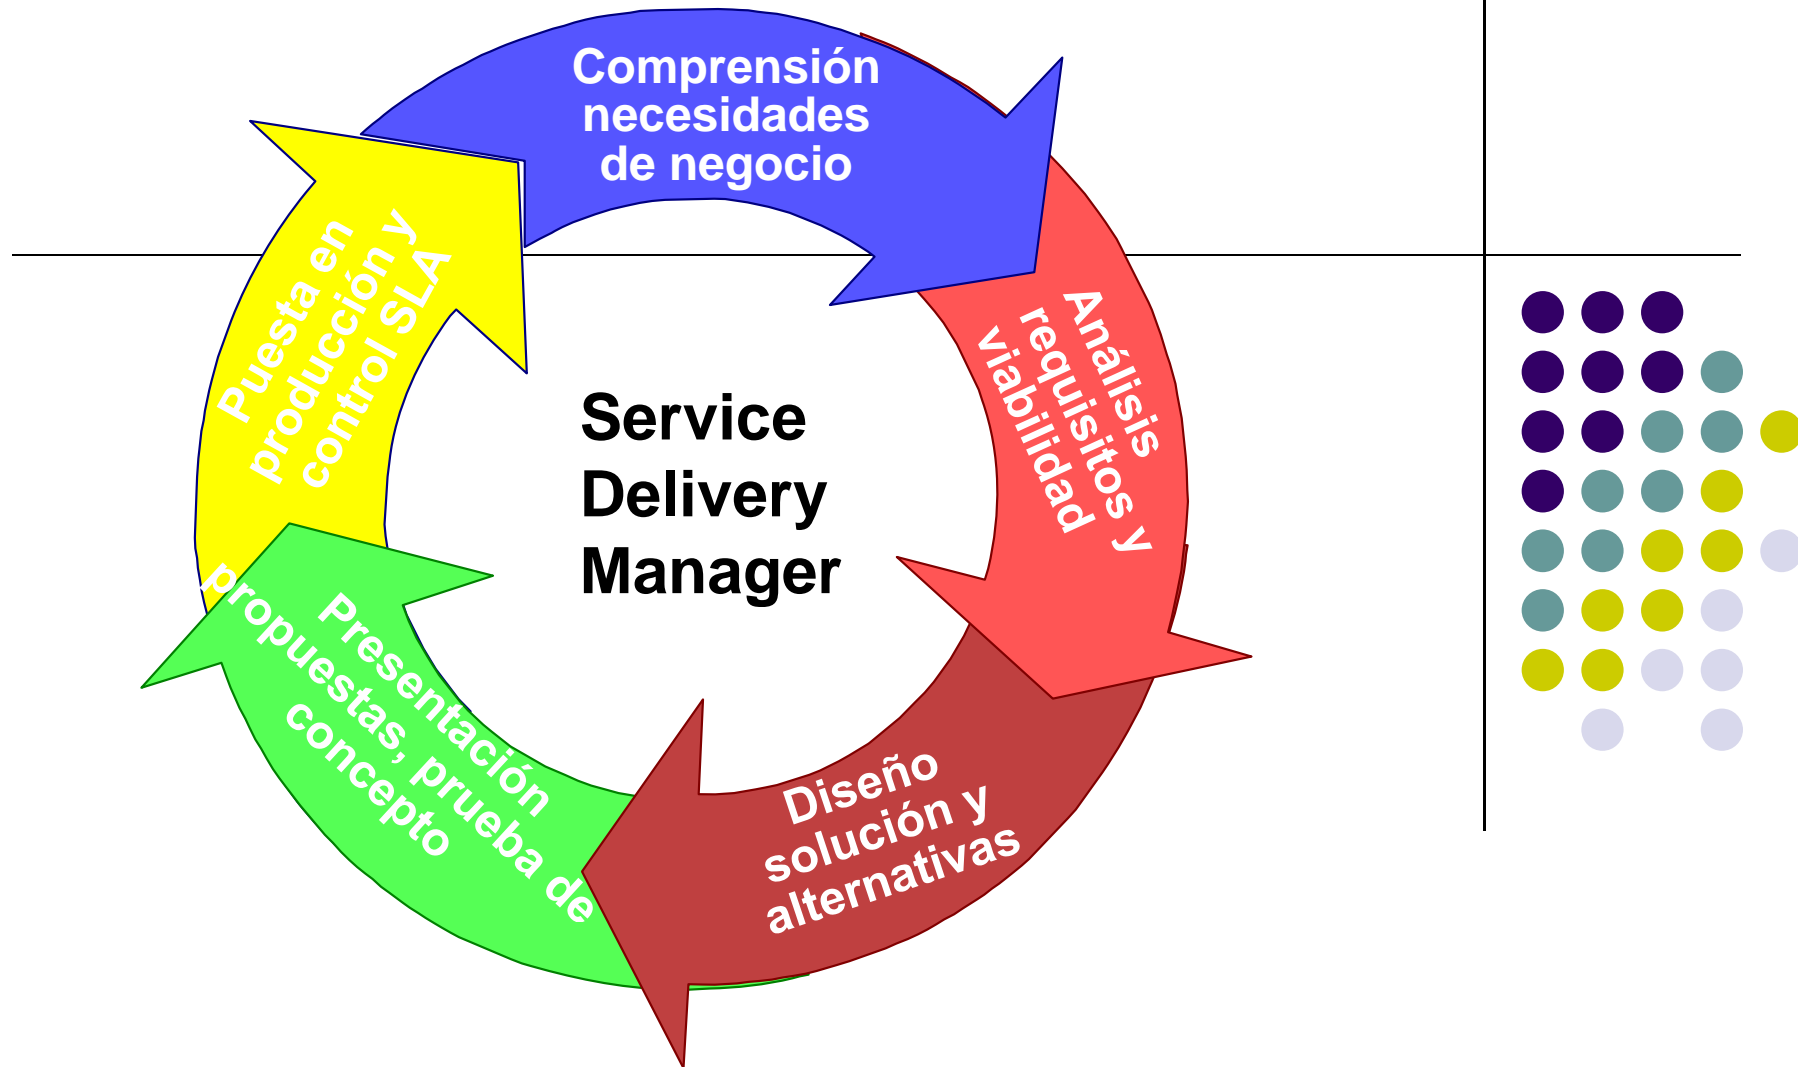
Comprensión necesidades de negocio

Análisis requisitos y viabilidad

Diseño solución y alternativas

Presentación propuestas, prueba de concepto

Puesta en producción y control SLA

Service Delivery Manager